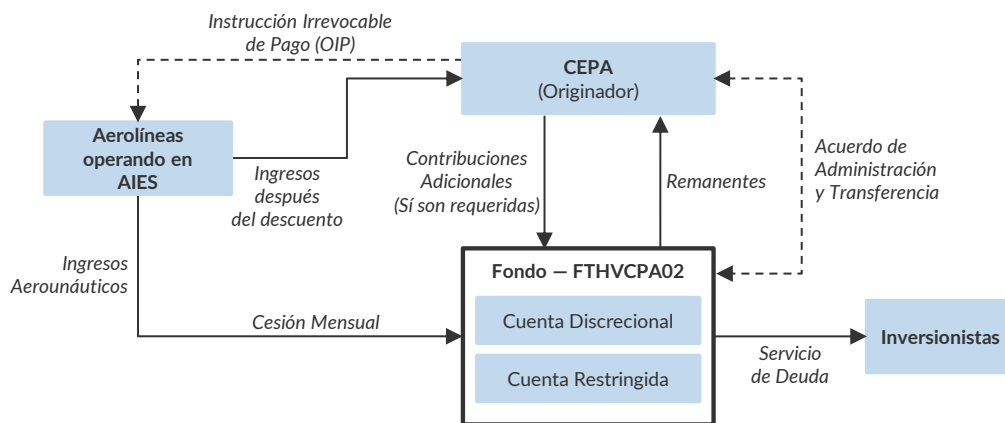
Instrucción Irrevocable de Pago (OIP)

CEPA
(Originador)

Aerolíneas operando en AIES

Ingresos después del descuento

Contribuciones Adicionales (Sí son requeridas)

Remanentes

Acuerdo de Administración y Transferencia

Ingresos Aerounáuticos

Fondo — FTHVCPA02

Cuenta Discrecional

Cuenta Restringida

Cesión Mensual

Servicio de Deuda

Inversionistas